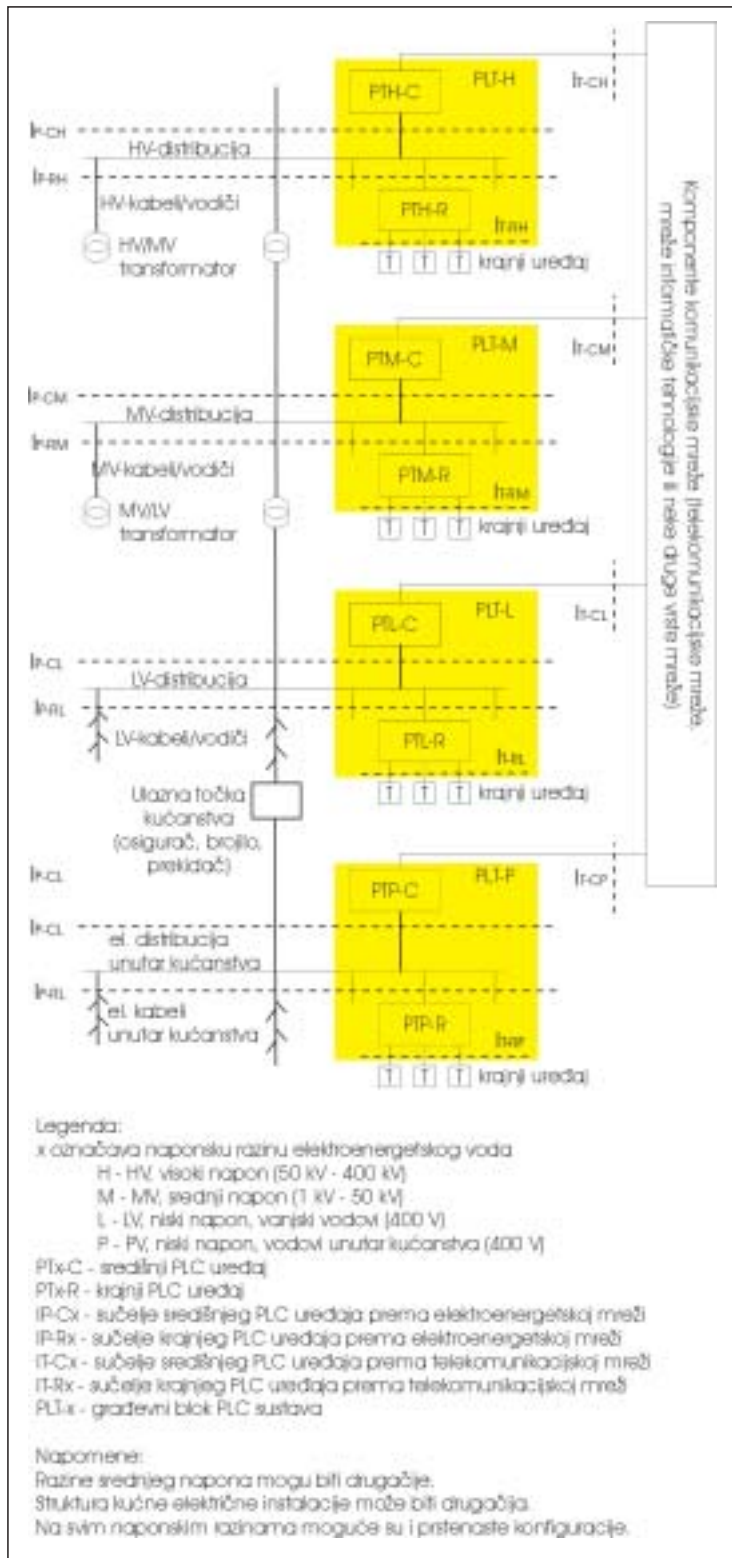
PTH-C
PLT-H
$I_{T-CH}$
$I_{P-CH}$
HV-distribucija
$I_{P-RH}$
HV-kabeli/vodiči
PTH-R
$I_{T-RH}$
HV/MV transformator
T T T krajnji uređaj

Komponente komunikacijske mreže (telekomunikacijske mreže, mreže informatičke tehnologije ili neke druge vrste mreže)

PTM-C
PLT-M
$I_{T-CM}$
$I_{P-CM}$
MV-distribucija
$I_{P-RM}$
MV-kabeli/vodiči
PTM-R
$I_{T-RM}$
MV/LV transformator
T T T krajnji uređaj

PTL-C
PLT-L
$I_{T-CL}$
$I_{P-CL}$
LV-distribucija
$I_{P-RL}$
LV-kabeli/vodiči
PTL-R
$I_{T-RL}$
T T T krajnji uređaj

Ulazna točka kućanstva (osigurač, brojilo, prekidač)

$I_{P-CL}$
PTP-C
PLT-P
$I_{T-CP}$
$I_{P-CL}$
el. distribucija unutar kućanstva
$I_{P-RL}$
el. kabeli unutar kućanstva
PTP-R
$I_{T-RP}$
T T T krajnji uređaj

Legenda:
x označava naponsku razinu elektroenergetskog voda
H - HV, visoki napon (50 kV - 400 kV)
M - MV, srednji napon (1 kV - 50 kV)
L - LV, niski napon, vanjski vodovi (400 V)
P - PV, niski napon, vodovi unutar kućanstva (400 V)
PTx-C - središnji PLC uređaj
PTx-R - krajnji PLC uređaj
IP-Cx - sučelje središnjeg PLC uređaja prema elektroenergetskoj mreži
IP-Rx - sučelje krajnjeg PLC uređaja prema elektroenergetskoj mreži
IT-Cx - sučelje središnjeg PLC uređaja prema telekomunikacijskoj mreži
IT-Rx - sučelje krajnjeg PLC uređaja prema telekomunikacijskoj mreži
PLT-x - građevni blok PLC sustava

Napomene:
Razine srednjeg napona mogu biti drugačije.
Struktura kućne električne instalacije može biti drugačija.
Na svim naponskim razinama moguće su i prstenaste konfiguracije.